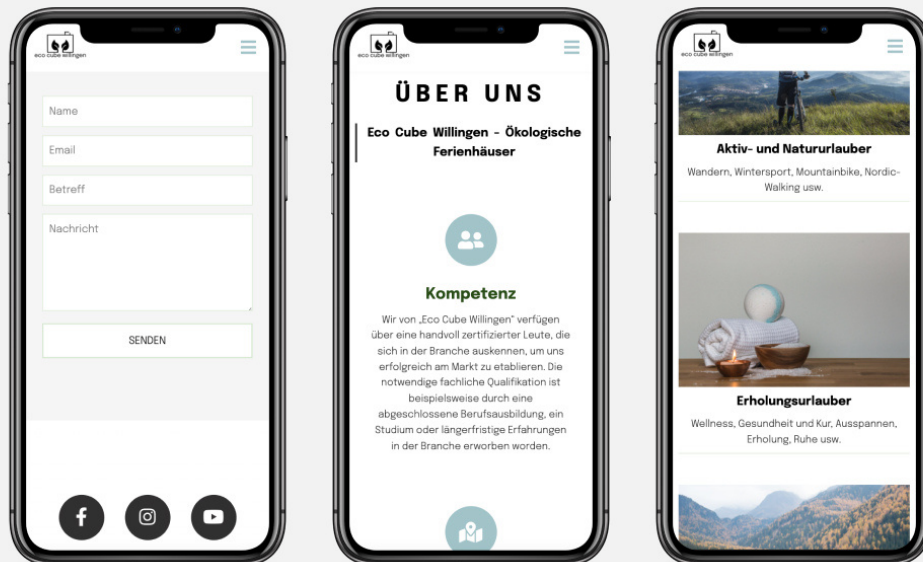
eco cube willingen

Name

Email

Betreff

Nachricht

SENDEN

eco cube willingen

ÜBER UNS

Eco Cube Willingen - Ökologische Ferienhäuser

Kompetenz

Wir von „Eco Cube Willingen" verfügen über eine handvoll zertifizierter Leute, die sich in der Branche auskennen, um uns erfolgreich am Markt zu etablieren. Die notwendige fachliche Qualifikation ist beispielsweise durch eine abgeschlossene Berufsausbildung, ein Studium oder längerfristige Erfahrungen in der Branche erworben worden.

eco cube willingen

Aktiv- und Natururlauber

Wandern, Wintersport, Mountainbike, Nordic-Walking usw.

Erholungsurlauber

Wellness, Gesundheit und Kur, Ausspannen, Erholung, Ruhe usw.